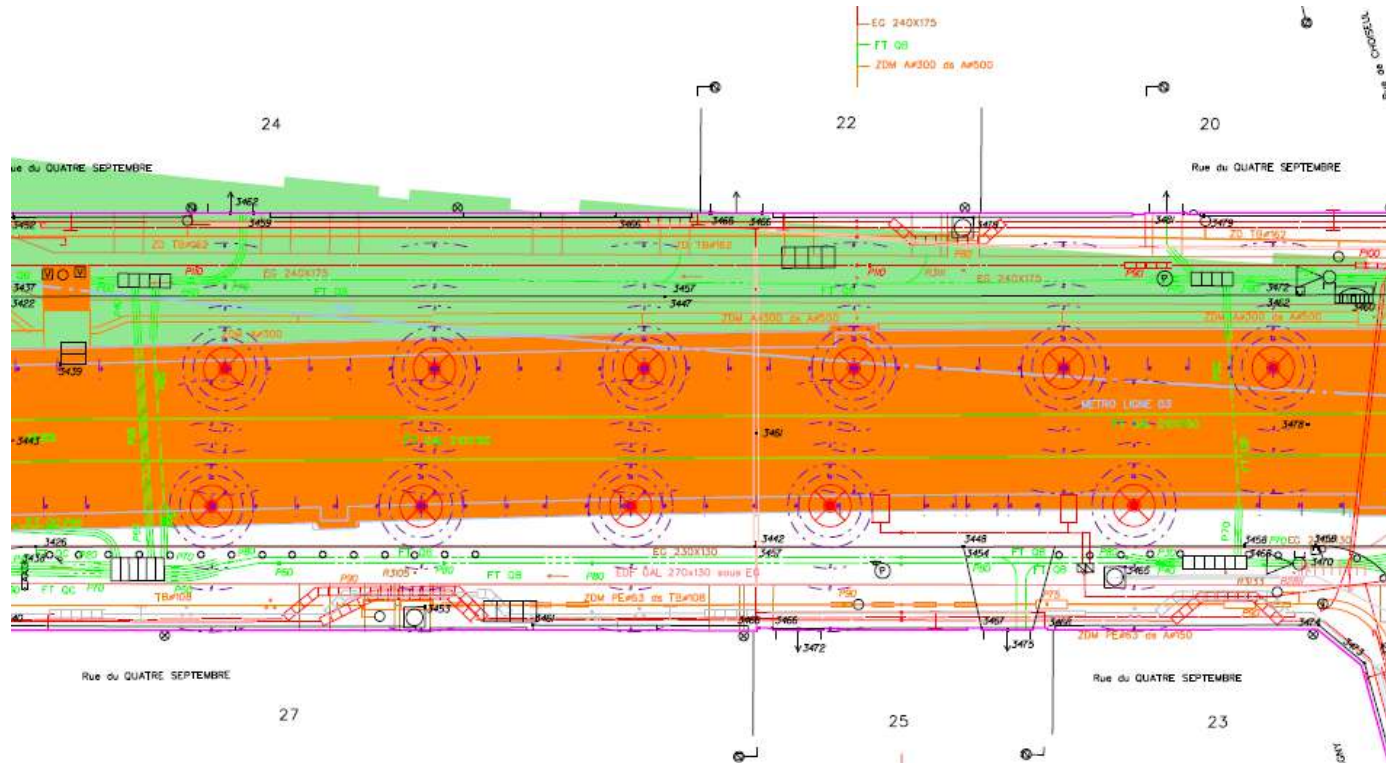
EG 240X175
FT Q8
ZDM A#300 ds A#500

Rue de CHOISEUL

24

22

20

Rue du QUATRE SEPTEMBRE

Rue du QUATRE SEPTEMBRE

3462
3452
3459
3466
3466
3465
3478
3481
3479
ZD TB#162
ZD TB#162
ZD TB#162
EG 240X175
EG 240X175
FT Q8
P80
P80
R311
P80
P80
3437
3422
3457
3447
3472
3462
3460
ZDM A#300 ds A#500
ZDM A#300 ds A#500
3439
METRO LIGNE 03
3443
3451
3478
3426
3438
3442
3457
3448
3454
3458
3468
3458
3470
EG 230X130
FT Q8
FT Q8
FT QC
P70
P80
P90
R3105
FT Q8
EDF DAL 270x130 sous EG
TB#108
3453
3461
ZDM PE#63 ds TB#108
P90
3466
3465
3472
3467
3475
3468
ZDM PE#63 ds A#150
3474
R313

Rue du QUATRE SEPTEMBRE

Rue du QUATRE SEPTEMBRE

27

25

23